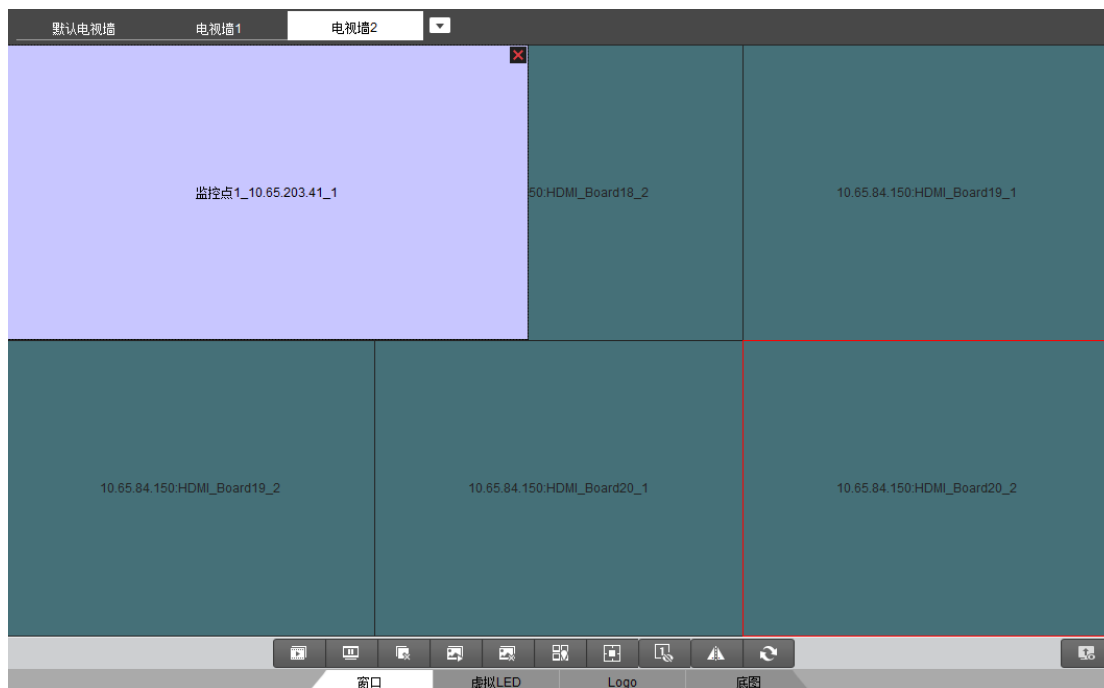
默认电视墙 电视墙1 电视墙2

监控点1_10.65.203.41_1

50:HDMI_Board18_2

10.65.84.150:HDMI_Board19_1

10.65.84.150:HDMI_Board19_2

10.65.84.150:HDMI_Board20_1

10.65.84.150:HDMI_Board20_2

窗口 虚拟LED Logo 底图